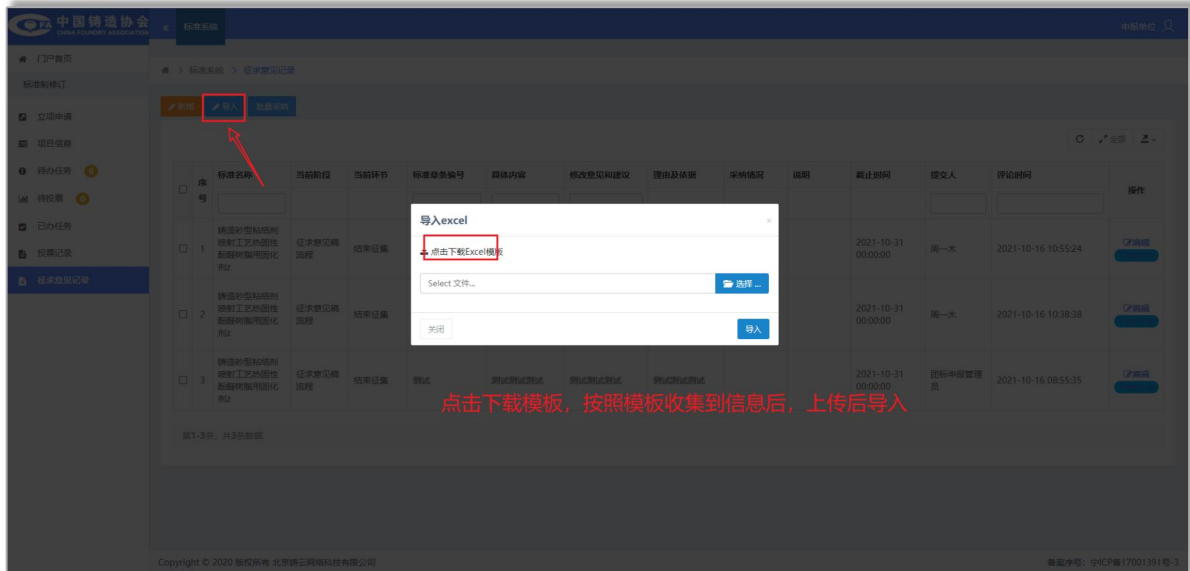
CFA 中国铸造协会 CHINA FOUNDRY ASSOCIATION

标准系统

申报单位

门户首页

标准制修订

立项申请

项目信息

待办任务

待投票

已办任务

投票记录

征求意见记录

标准系统 > 征求意见记录

新增

导入

批量采纳

全部

| | 序号 | 标准名称 | 当前阶段 | 当前环节 | 标准章条编号 | 具体内容 | 修改意见和建议 | 理由及依据 | 采纳情况 | 说明 | 截止时间 | 提交人 | 评论时间 | 操作 |
|---|---|---|---|---|---|---|---|---|---|---|---|---|---|---|
| | 1 | 铸造砂型粘结剂喷射工艺热固性酚醛树脂用固化剂 | 征求意见稿流程 | 结束征集 | | | | | | | 2021-10-31 00:00:00 | 周一大 | 2021-10-16 10:55:24 | 编辑 |
| | 2 | 铸造砂型粘结剂喷射工艺热固性酚醛树脂用固化剂 | 征求意见稿流程 | 结束征集 | | | | | | | 2021-10-31 00:00:00 | 周一大 | 2021-10-16 10:38:38 | 编辑 |
| | 3 | 铸造砂型粘结剂喷射工艺热固性酚醛树脂用固化剂 | 征求意见稿流程 | 结束征集 | 测试 | 测试测试测试 | 测试测试测试 | 测试测试测试 | | | 2021-10-31 00:00:00 | 团标申报管理员 | 2021-10-16 08:55:35 | 编辑 |

第1-3条，共3条数据

导入excel

点击下载Excel模板

Select 文件...

选择 ...

关闭

导入

点击下载模板，按照模板收集到信息后，上传后导入

Copyright © 2020 版权所有 北京铸云网络科技有限公司

备案序号：京ICP备17001391号-3